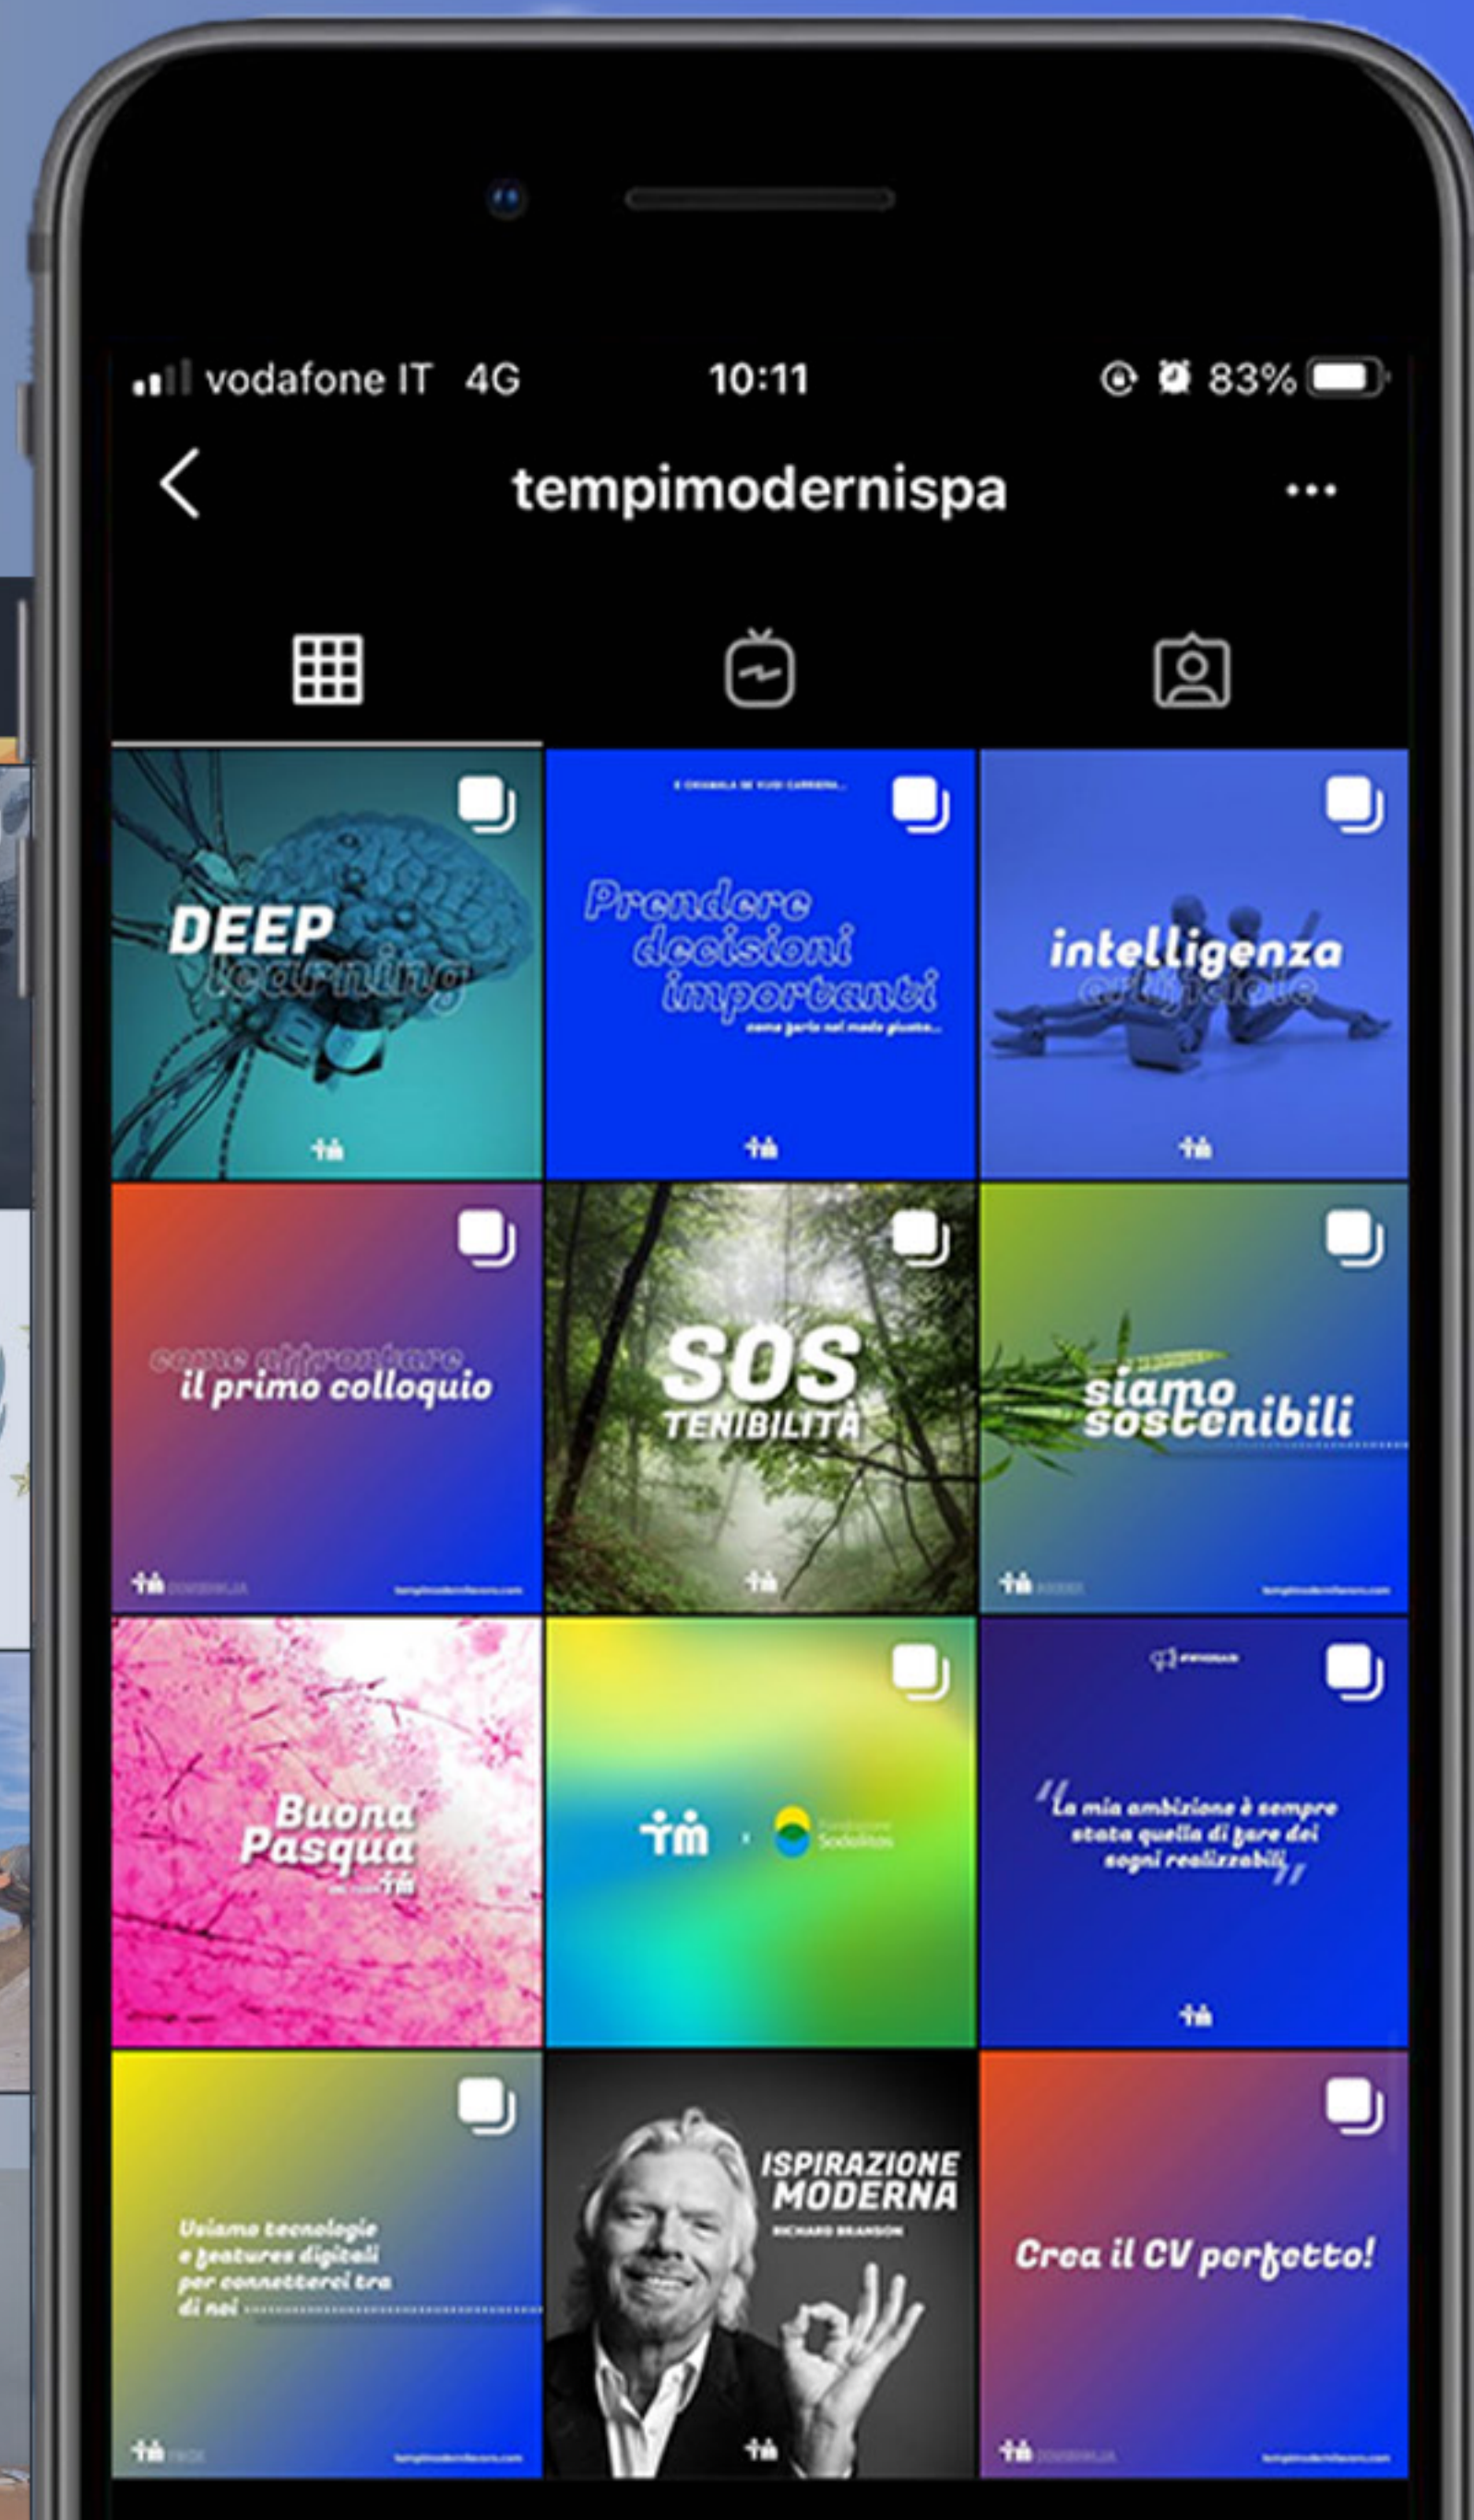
vodafone IT 4G 10:11 83%

tempimodernispa

DEEP learning

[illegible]

Prendere decisioni importanti

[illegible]

intelligenza artificiale

come affrontare il primo colloquio

SOS TENIBILITÀ

siamo sostenibili

Buona Pasqua

Fondazione Sodalitas

"La mia ambizione è sempre stata quella di fare dei sogni realizzabili"

Usiamo tecnologie e features digitali per connetterci tra di noi

ISPIRAZIONE MODERNA

RICHARD BRANSON

Crea il CV perfetto!